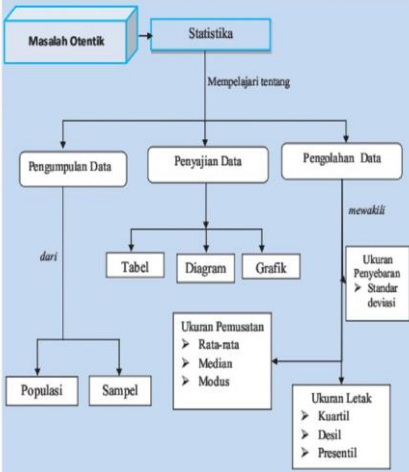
Masalah Otentik

Statistika

Mempelajari tentang

Pengumpulan Data

Penyajian Data

Pengolahan Data

dari

mewakili

Tabel

Diagram

Grafik

Ukuran Penyebaran
➤ Standar deviasi

Ukuran Pemusatan
➤ Rata-rata
➤ Median
➤ Modus

Populasi

Sampel

Ukuran Letak
➤ Kuartil
➤ Desil
➤ Presentil